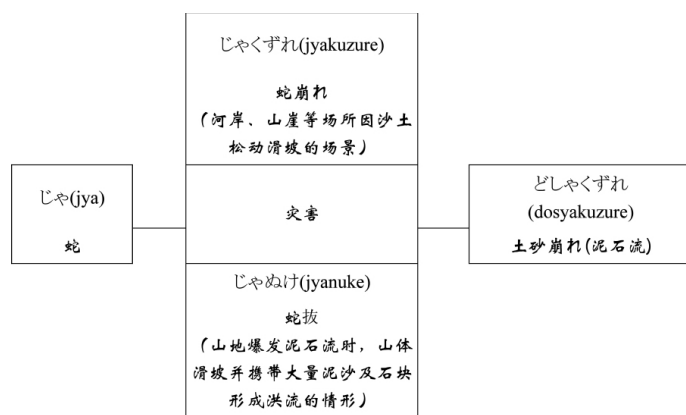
じゃくずれ(jyakuzure)

蛇崩れ

（河岸、山崖等场所因沙土松动滑坡的场景）

じゃ(jya)

蛇

灾害

どしゃくずれ

(dosyakuzure)

土砂崩れ(泥石流)

じゃぬけ(jyanuke)

蛇抜

（山地爆发泥石流时，山体滑坡并携带大量泥沙及石块形成洪流的情形）